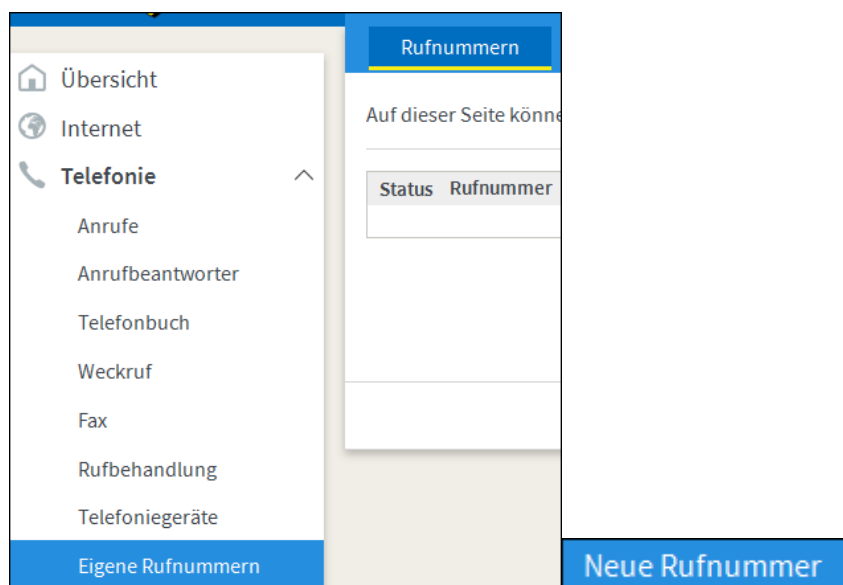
Übersicht
Internet
Telefonie
Anrufe
Anrufbeantworter
Telefonbuch
Weckruf
Fax
Rufbehandlung
Telefoniegeräte
Eigene Rufnummern

Rufnummern

Auf dieser Seite könne

| Status | Rufnummer |
|---|---|
| | |

Neue Rufnummer